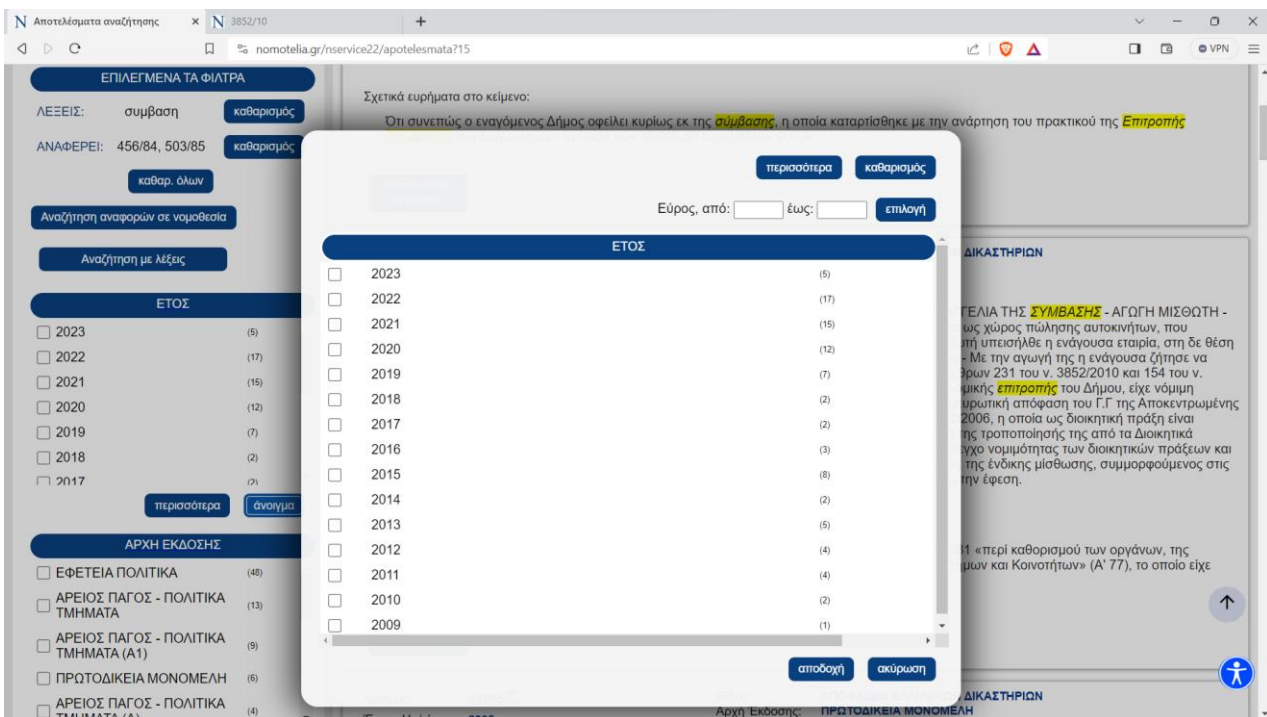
N Αποτελέσματα αναζήτησης × N 3852/10 +

nomotelia.gr/nservice22/apotelesmata?15

VPN

ΕΠΙΛΕΓΜΕΝΑ ΤΑ ΦΙΛΤΡΑ

ΛΕΞΕΙΣ: συμβαση καθαρισμός

ΑΝΑΦΕΡΕΙ: 456/84, 503/85 καθαρισμός

καθαρ. όλων

Αναζήτηση αναφορών σε νομοθεσία

Αναζήτηση με λέξεις

ΕΤΟΣ

2023 (5)
2022 (17)
2021 (15)
2020 (12)
2019 (7)
2018 (2)
2017 (2)

περισσότερα άνοιγμα

ΑΡΧΗ ΕΚΔΟΣΗΣ

ΕΦΕΤΕΙΑ ΠΟΛΙΤΙΚΑ (48)
ΑΡΕΙΟΣ ΠΑΓΟΣ - ΠΟΛΙΤΙΚΑ ΤΜΗΜΑΤΑ (13)
ΑΡΕΙΟΣ ΠΑΓΟΣ - ΠΟΛΙΤΙΚΑ ΤΜΗΜΑΤΑ (Α1) (9)
ΠΡΩΤΟΔΙΚΕΙΑ ΜΟΝΟΜΕΛΗ (6)
ΑΡΕΙΟΣ ΠΑΓΟΣ - ΠΟΛΙΤΙΚΑ ΤΜΗΜΑΤΑ (Α) (4)

Σχετικά ευρήματα στο κείμενο:

Ότι συνεπώς ο εναγόμενος Δήμος οφείλει κυρίως εκ της σύμβασης, η οποία καταρτίσθηκε με την ανάρτηση του πρακτικού της Επιτροπής

περισσότερα καθαρισμός

Εύρος, από: έως: επιλογή

ΕΤΟΣ

| | |
|---|---|
| 2023 | (5) |
| 2022 | (17) |
| 2021 | (15) |
| 2020 | (12) |
| 2019 | (7) |
| 2018 | (2) |
| 2017 | (2) |
| 2016 | (3) |
| 2015 | (8) |
| 2014 | (2) |
| 2013 | (5) |
| 2012 | (4) |
| 2011 | (4) |
| 2010 | (2) |
| 2009 | (1) |

αποδοχή ακύρωση

ΔΙΚΑΣΤΗΡΙΩΝ

ΓΕΛΙΑ ΤΗΣ ΣΥΜΒΑΣΗΣ - ΑΓΩΓΗ ΜΙΣΘΩΤΗ - ως χώρος πώλησης αυτοκινήτων, που ητή υπεισήλθε η ενάγουσα εταιρία, στη δε θέση - Με την αγωγή της η ενάγουσα ζήτησε να θρων 231 του ν. 3852/2010 και 154 του ν. ομικής επιτροπής του Δήμου, είχε νόμιμη υρωτική απόφαση του Γ.Γ της Αποκεντρωμένης 2006, η οποία ως διοικητική πράξη είναι ης τροποποίησής της από τα Διοικητικά εγχο νομιμότητας των διοικητικών πράξεων και της ένδικης μίσθωσης, συμμορφούμενος στις την έφεση.

31 «περί καθορισμού των οργάνων, της μων και Κοινοτήτων» (Α' 77), το οποίο είχε

ΔΙΚΑΣΤΗΡΙΩΝ
Αρχή Έκδοσης: ΠΡΩΤΟΔΙΚΕΙΑ ΜΟΝΟΜΕΛΗ